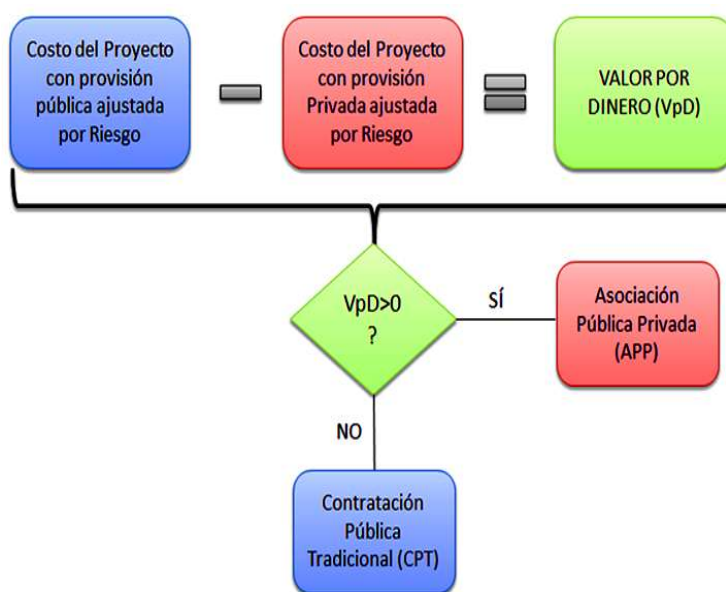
Costo del Proyecto con provisión pública ajustada por Riesgo

Costo del Proyecto con provisión Privada ajustada por Riesgo

VALOR POR DINERO (VpD)

VpD>0 ?

SÍ

Asociación Pública Privada (APP)

NO

Contratación Pública Tradicional (CPT)